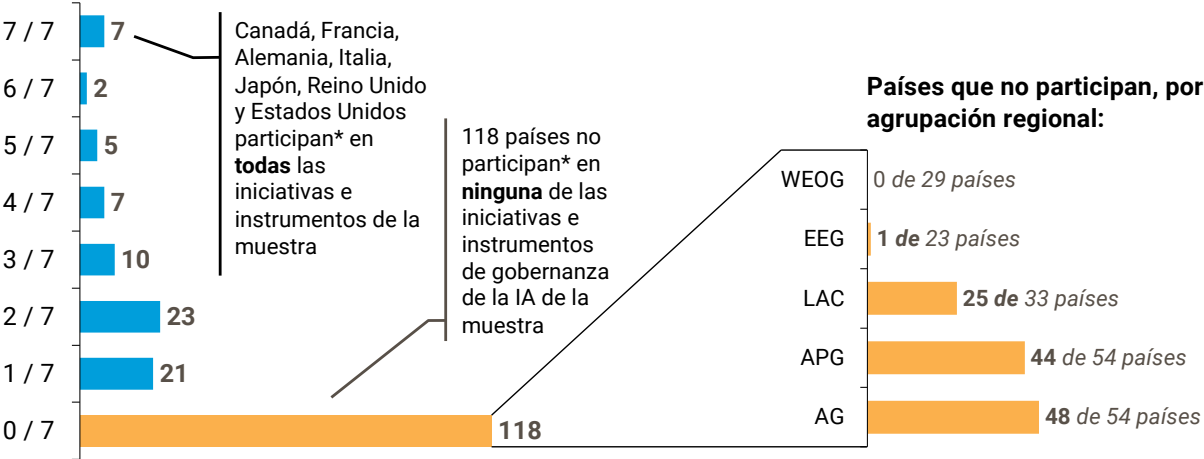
| | |
|---|---|
| 7 / 7 | 7 |
| 6 / 7 | 2 |
| 5 / 7 | 5 |
| 4 / 7 | 7 |
| 3 / 7 | 10 |
| 2 / 7 | 23 |
| 1 / 7 | 21 |
| 0 / 7 | 118 |

Canadá, Francia, Alemania, Italia, Japón, Reino Unido y Estados Unidos participan* en **todas** las iniciativas e instrumentos de la muestra

118 países no participan* en **ninguna** de las iniciativas e instrumentos de gobernanza de la IA de la muestra

**Países que no participan, por agrupación regional:**

| | |
|---|---|
| WEOG | 0 *de 29 países* |
| EEG | **1 de** *23 países* |
| LAC | **25 de** *33 países* |
| APG | **44** *de 54 países* |
| AG | **48** *de 54 países* |